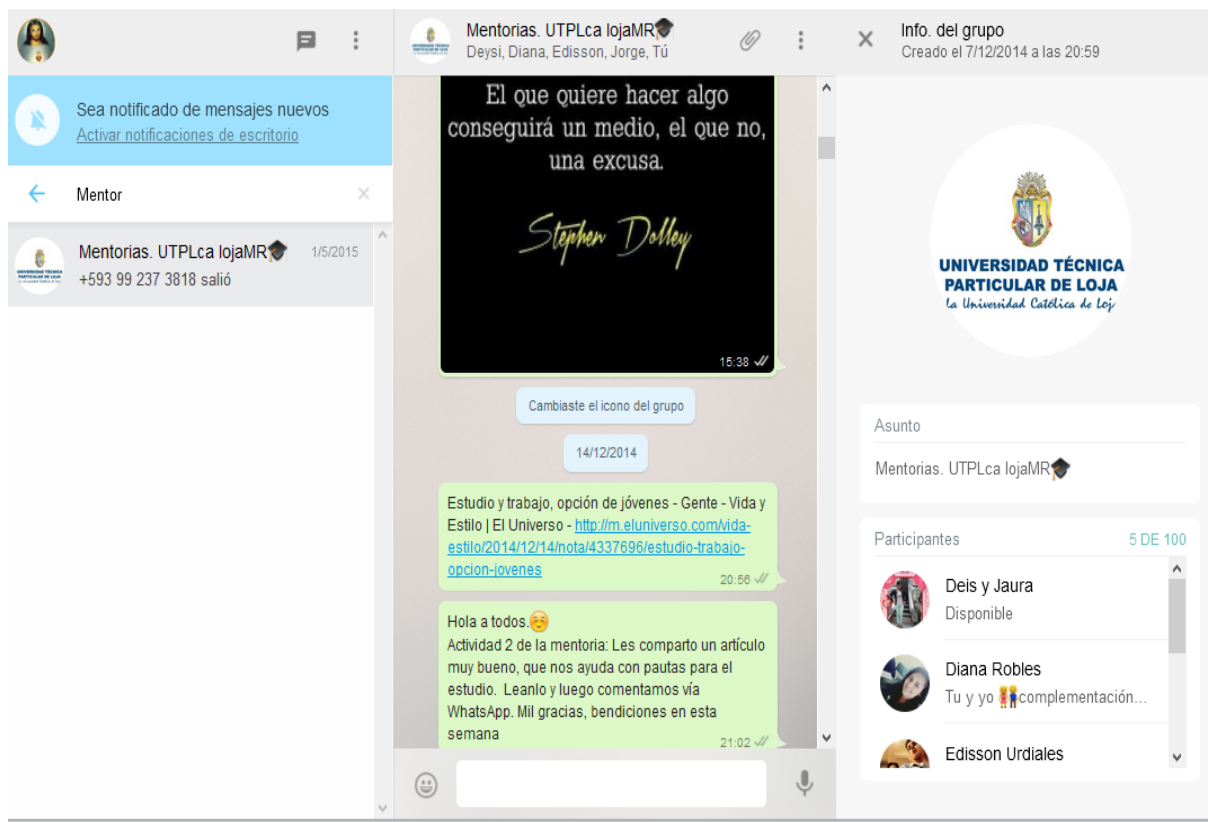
Sea notificado de mensajes nuevos
Activar notificaciones de escritorio

Mentor

Mentorias. UTPLca lojaMR🎓 1/5/2015
+593 99 237 3818 salió

Mentorias. UTPLca lojaMR🎓
Deysi, Diana, Edisson, Jorge, Tú

El que quiere hacer algo conseguirá un medio, el que no, una excusa.

Stephen Dolley

15:38

Cambiaste el icono del grupo

14/12/2014

Estudio y trabajo, opción de jóvenes - Gente - Vida y Estilo | El Universo - http://m.eluniverso.com/vida-estilo/2014/12/14/nota/4337696/estudio-trabajo-opcion-jovenes
20:56

Hola a todos.☺
Actividad 2 de la mentoria: Les comparto un artículo muy bueno, que nos ayuda con pautas para el estudio. Leanlo y luego comentamos vía WhatsApp. Mil gracias, bendiciones en esta semana
21:02

Info. del grupo
Creado el 7/12/2014 a las 20:59

UNIVERSIDAD TÉCNICA PARTICULAR DE LOJA
La Universidad Católica de Loj

Asunto
Mentorias. UTPLca lojaMR🎓

Participantes 5 DE 100

Deis y Jaura
Disponible

Diana Robles
Tu y yo 👫complementación...

Edisson Urdiales